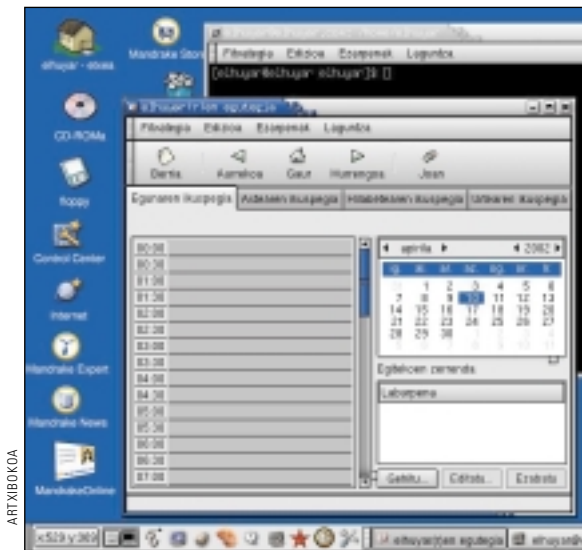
ARTXIBOKOA

elhuyar - etxea

Mandrake Store

CD-ROMs

floppy

Control Center

Internet

Mandrake Expert

Mandrake News

MandrakeOnline

Fitxategia Edizioa Ezarpenak Laguntza

[elhuyar@elhuyar elhuyar]$ []

elhuyar-ren egutegia

Fitxategia Edizioa Ezarpenak Laguntza

Dena Aurrekoa Gaur Hurrengoa Joan

Egunaren ikuspegia | Astearen ikuspegia | Hilabetearen ikuspegia | Urtearen ikuspegia

00:00
00:30
01:00
01:30
02:00
02:30
03:00
03:30
04:00
04:30
05:00
05:30
06:00
06:30
07:00

apirila 2002

| | | | | | | |
|---|---|---|---|---|---|---|
| | 1 | 2 | 3 | 4 | 5 | 6 |
| 7 | 8 | 9 | 10 | 11 | 12 | 13 |
| 14 | 15 | 16 | 17 | 18 | 19 | 20 |
| 21 | 22 | 23 | 24 | 25 | 26 | 27 |
| 28 | 29 | 30 | | | | |

Egitekoen zerrenda

Laburpena

Gehitu... Editatu... Ezabatu

x:529 y:369 elhuyar-ren egutegia elhuyar